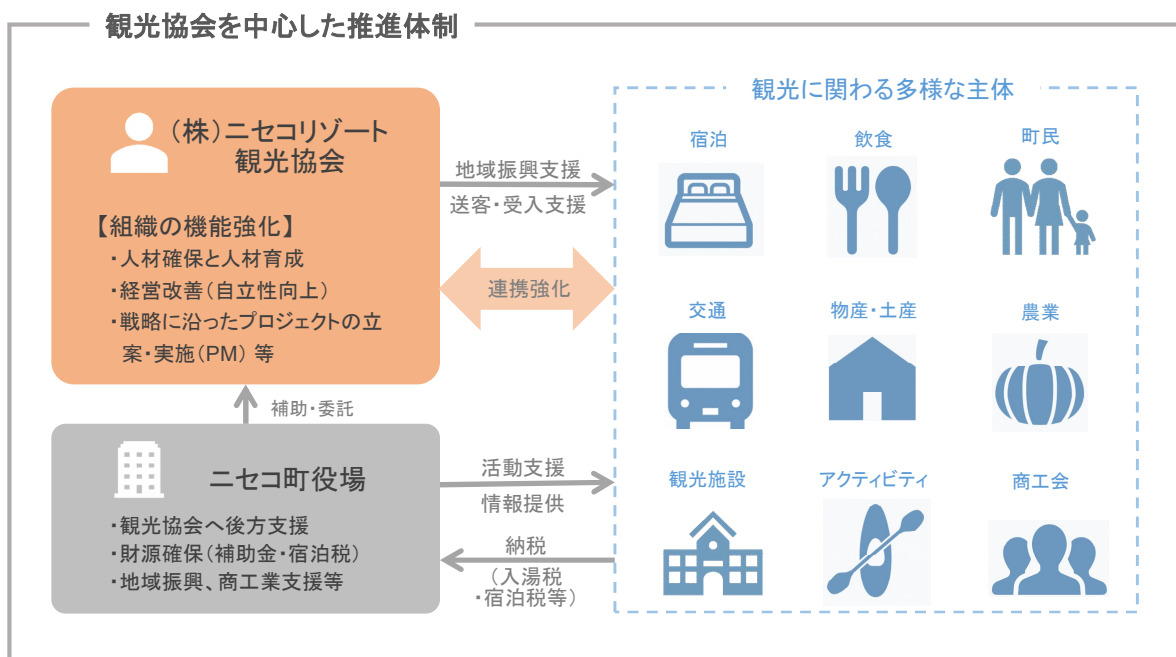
観光協会を中心した推進体制

（株）ニセコリゾート観光協会

【組織の機能強化】
・人材確保と人材育成
・経営改善（自立性向上）
・戦略に沿ったプロジェクトの立案・実施（PM）等

補助・委託

ニセコ町役場

・観光協会へ後方支援
・財源確保（補助金・宿泊税）
・地域振興、商工業支援等

地域振興支援
送客・受入支援

連携強化

活動支援
情報提供

納税
（入湯税
・宿泊税等）

観光に関わる多様な主体

宿泊
飲食
町民
交通
物産・土産
農業
観光施設
アクティビティ
商工会